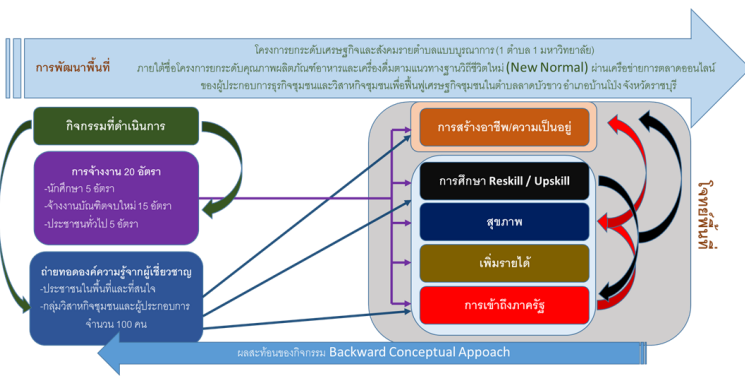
การพัฒนาพื้นที่

โครงการยกระดับเศรษฐกิจและสังคมรายตำบลแบบบูรณาการ (1 ตำบล 1 มหาวิทยาลัย)
ภายใต้ชื่อโครงการยกระดับคุณภาพผลิตภัณฑ์อาหารและเครื่องดื่มตามแนวทางฐานวิถีชีวิตใหม่ (New Normal) ผ่านเครือข่ายการตลาดออนไลน์ ของผู้ประกอบการธุรกิจชุมชนและวิสาหกิจชุมชนเพื่อฟื้นฟูเศรษฐกิจชุมชนในตำบลตลาดบัวขาว อำเภอบ้านโป่ง จังหวัดราชบุรี

กิจกรรมที่ดำเนินการ

การจ้างงาน 20 อัตรา
-นักศึกษา 5 อัตรา
-จ้างงานบัณฑิตจบใหม่ 15 อัตรา
-ประชาชนทั่วไป 5 อัตรา

ถ่ายทอดองค์ความรู้จากผู้เชี่ยวชาญ
-ประชาชนในพื้นที่และที่สนใจ
-กลุ่มวิสาหกิจชุมชนและผู้ประกอบการ จำนวน 100 คน

การสร้างอาชีพ/ความเป็นอยู่

การศึกษา Reskill / Upskill

สุขภาพ

เพิ่มรายได้

การเข้าถึงภาครัฐ

โจทย์พื้นที่

ผลสะท้อนของกิจกรรม Backward Conceptual Appoach